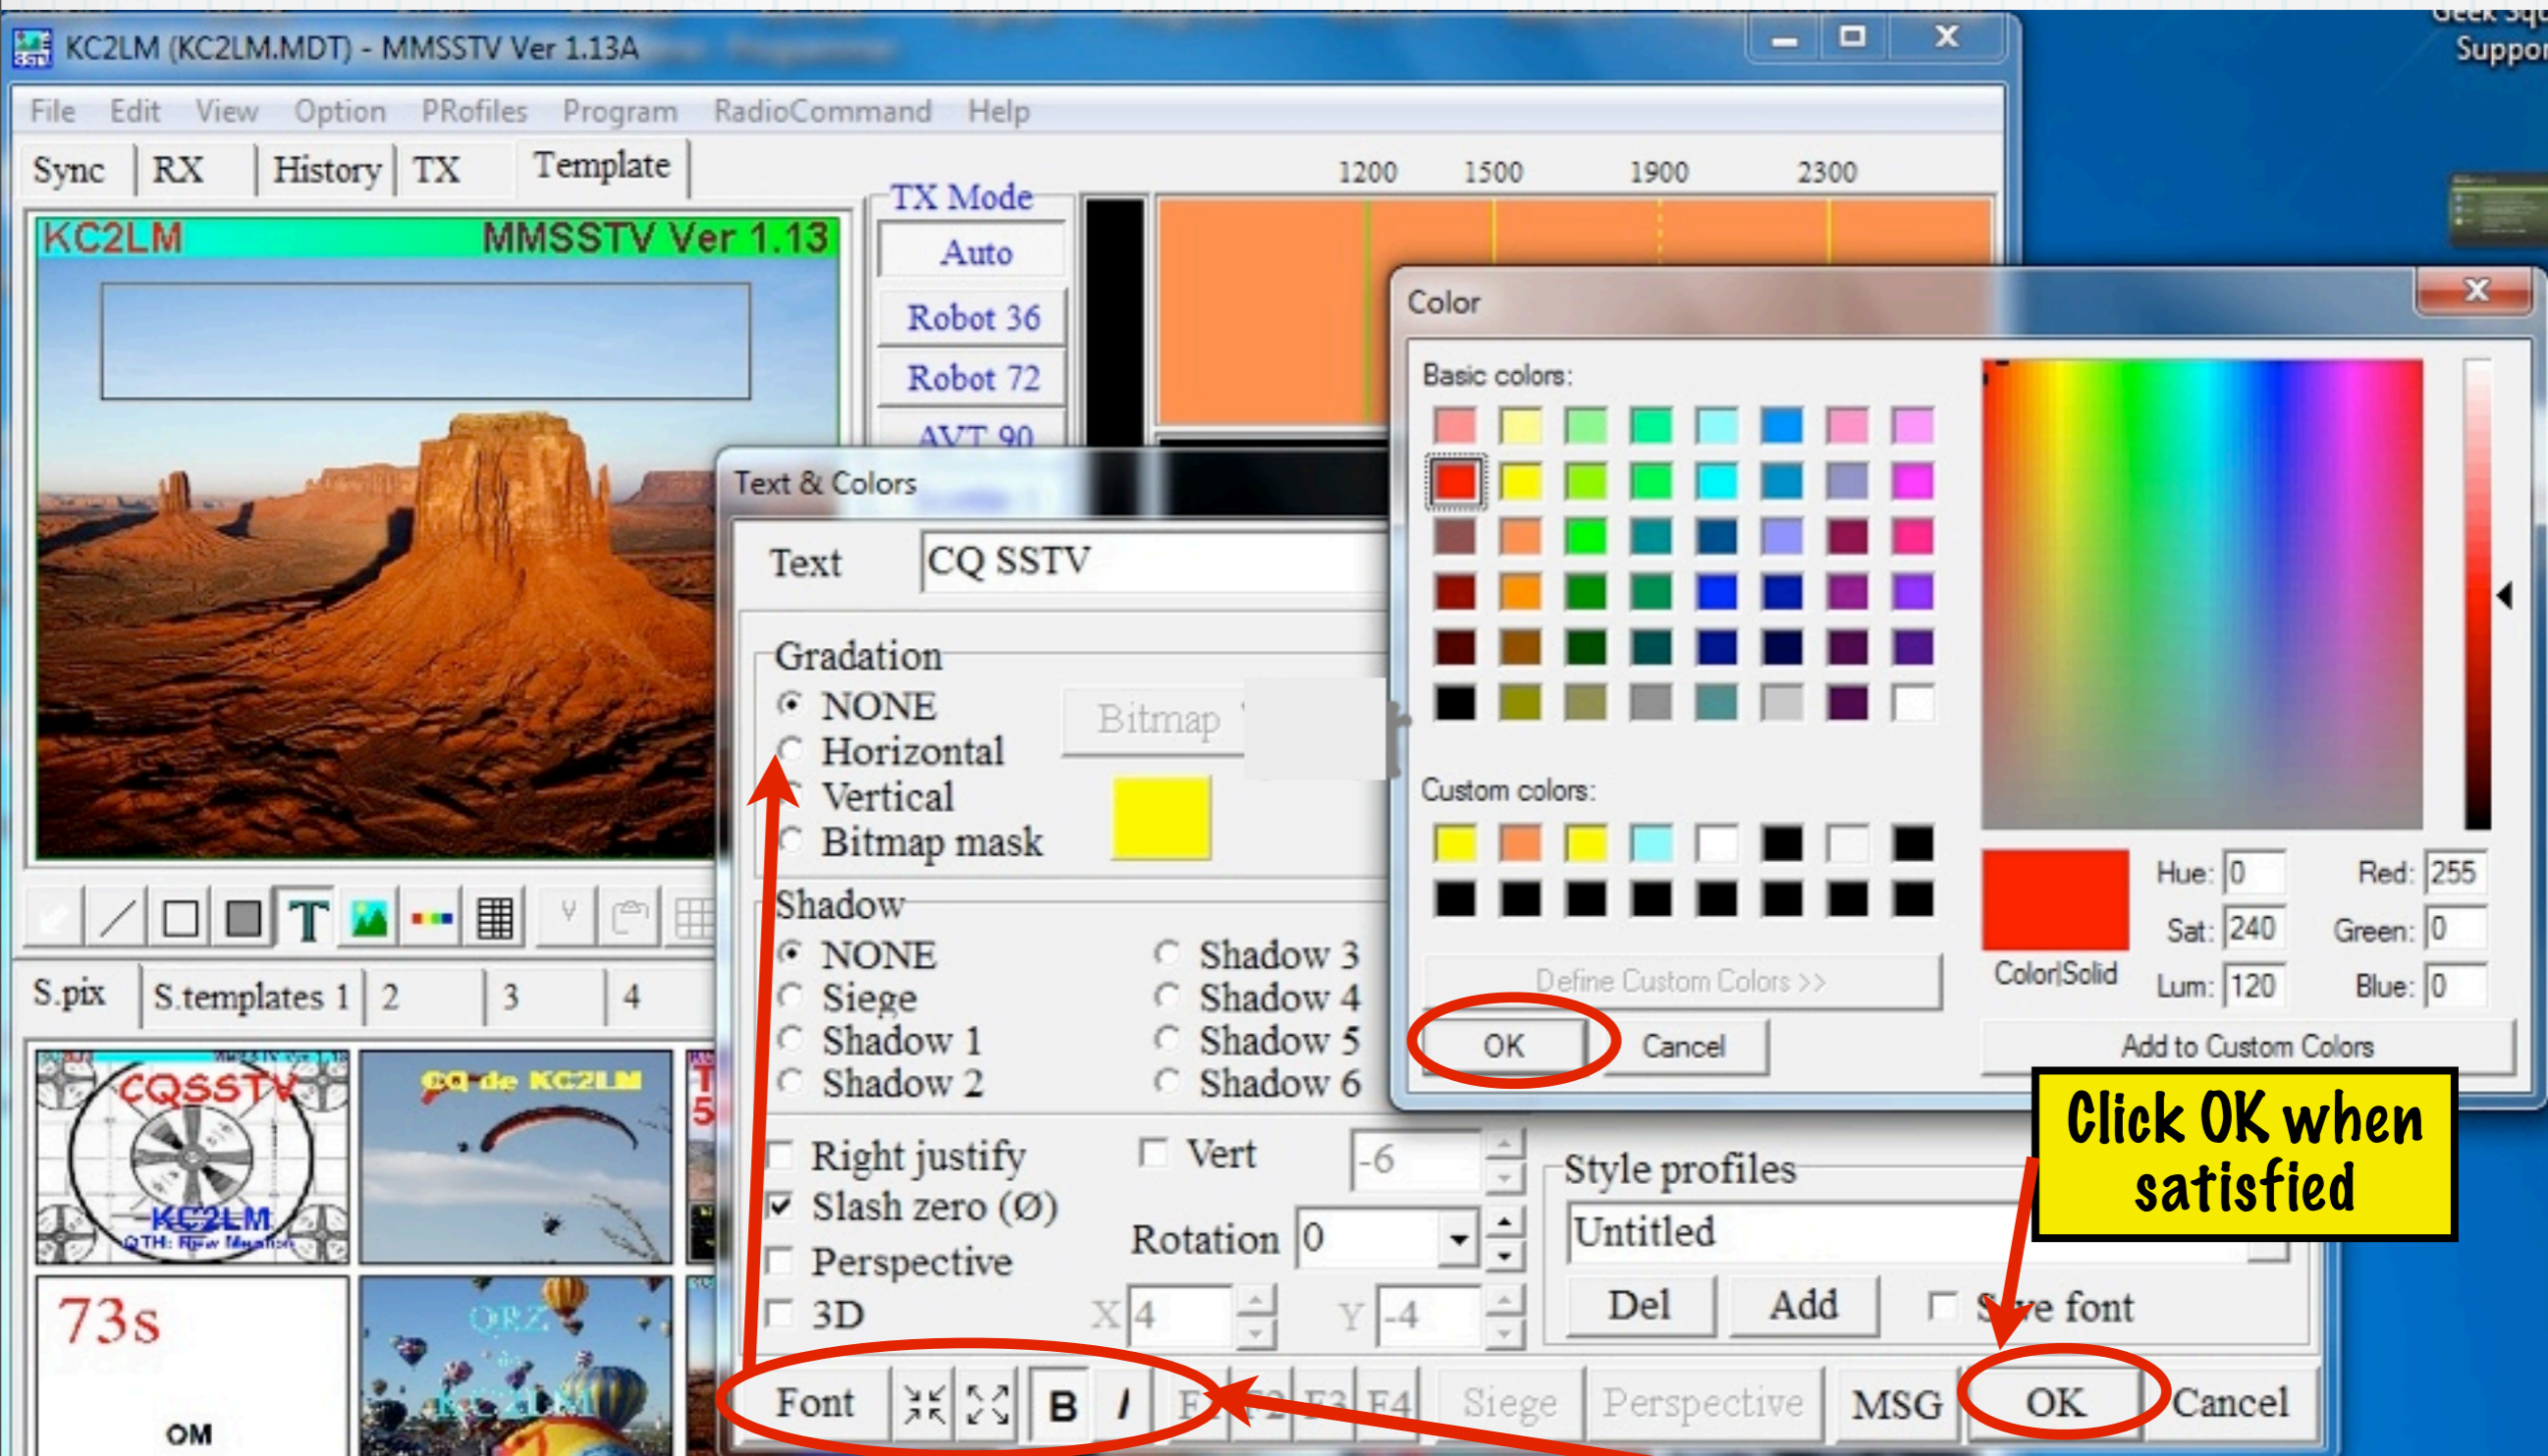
KC2LM (KC2LM.MDT) - MMSSTV Ver 1.13A

File Edit View Option PRofiles Program RadioCommand Help

Sync RX History TX Template

TX Mode
Auto
Robot 36
Robot 72
AVT 90

1200 1500 1900 2300

KC2LM MMSSTV Ver 1.13

S.pix S.templates 1 2 3 4

CQSSTV
KC2LM
CQ de KC2LM
73s
OM
QRZ

Text & Colors
Text CQ SSTV
Gradation
NONE
Horizontal
Vertical
Bitmap mask
Bitmap
Shadow
NONE
Siege
Shadow 1
Shadow 2
Shadow 3
Shadow 4
Shadow 5
Shadow 6
Right justify
Slash zero (Ø)
Perspective
3D
Vert -6
Rotation 0
X 4 Y -4
Style profiles
Untitled
Del Add Save font
Font B I F F2 F3 F4 Siege Perspective MSG OK Cancel

Color
Basic colors:
Custom colors:
Define Custom Colors >>
OK Cancel
Color|Solid
Hue: 0 Sat: 240 Lum: 120
Red: 255 Green: 0 Blue: 0
Add to Custom Colors

Click OK when satisfied